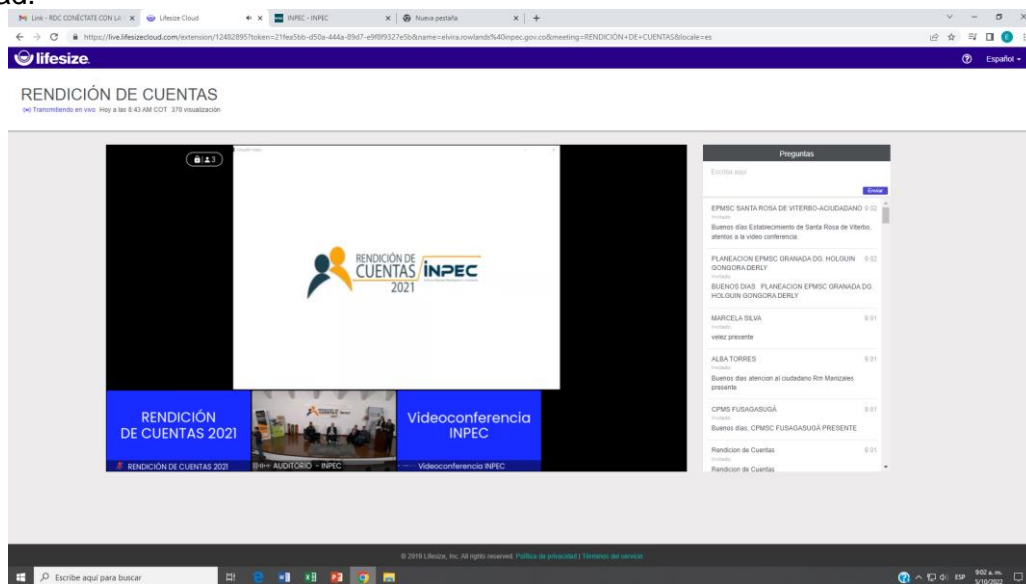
Link - RDC CONÉCTATE CON LA × Lifesize Cloud × INPEC - INPEC × Nueva pestaña × +

https://live.lifesizecloud.com/extension/12482895?token=21fea5bb-d50a-444a-89d7-e9f8f9327e5b&name=elvira.rowlands%40inpec.gov.co&meeting=RENDICION+DE+CUENTAS&locale=es

lifesize

Español

RENDICIÓN DE CUENTAS

(•) Transmitiendo en vivo Hoy a las 8:43 AM COT 370 visualización

3

RENDICIÓN DE CUENTAS 2021 INPEC

RENDICIÓN DE CUENTAS 2021

RENDICIÓN DE CUENTAS 2021

AUDITORIO - INPEC

Videoconferencia INPEC

Videoconferencia INPEC

Preguntas

Escriba aquí

Enviar

EPMSC SANTA ROSA DE VITERBO-ACIUDADANO 9:02
Invitado
Buenos días Establecimiento de Santa Rosa de Viterbo, atentos a la video conferencia.

PLANEACION EPMSC GRANADA DG. HOLGUIN GONGORA DERLY 9:02
Invitado
BUENOS DIAS. PLANEACION EPMSC GRANADA DG. HOLGUIN GONGORA DERLY

MARCELA SILVA 9:01
Invitado
velez presente

ALBA TORRES 9:01
Invitado
Buenos dias atencion al ciudadano Rm Manizales presente

CPMS FUSAGASUGÁ 9:01
Invitado
Buenos días, CPMSC FUSAGASUGÁ PRESENTE

Rendicion de Cuentas 9:01
Invitado
Rendicion de Cuentas

© 2019 Lifesize, Inc. All rights reserved. Política de privacidad | Términos del servicio

Escribe aquí para buscar

ESP 9:02 a. m. 5/10/2022